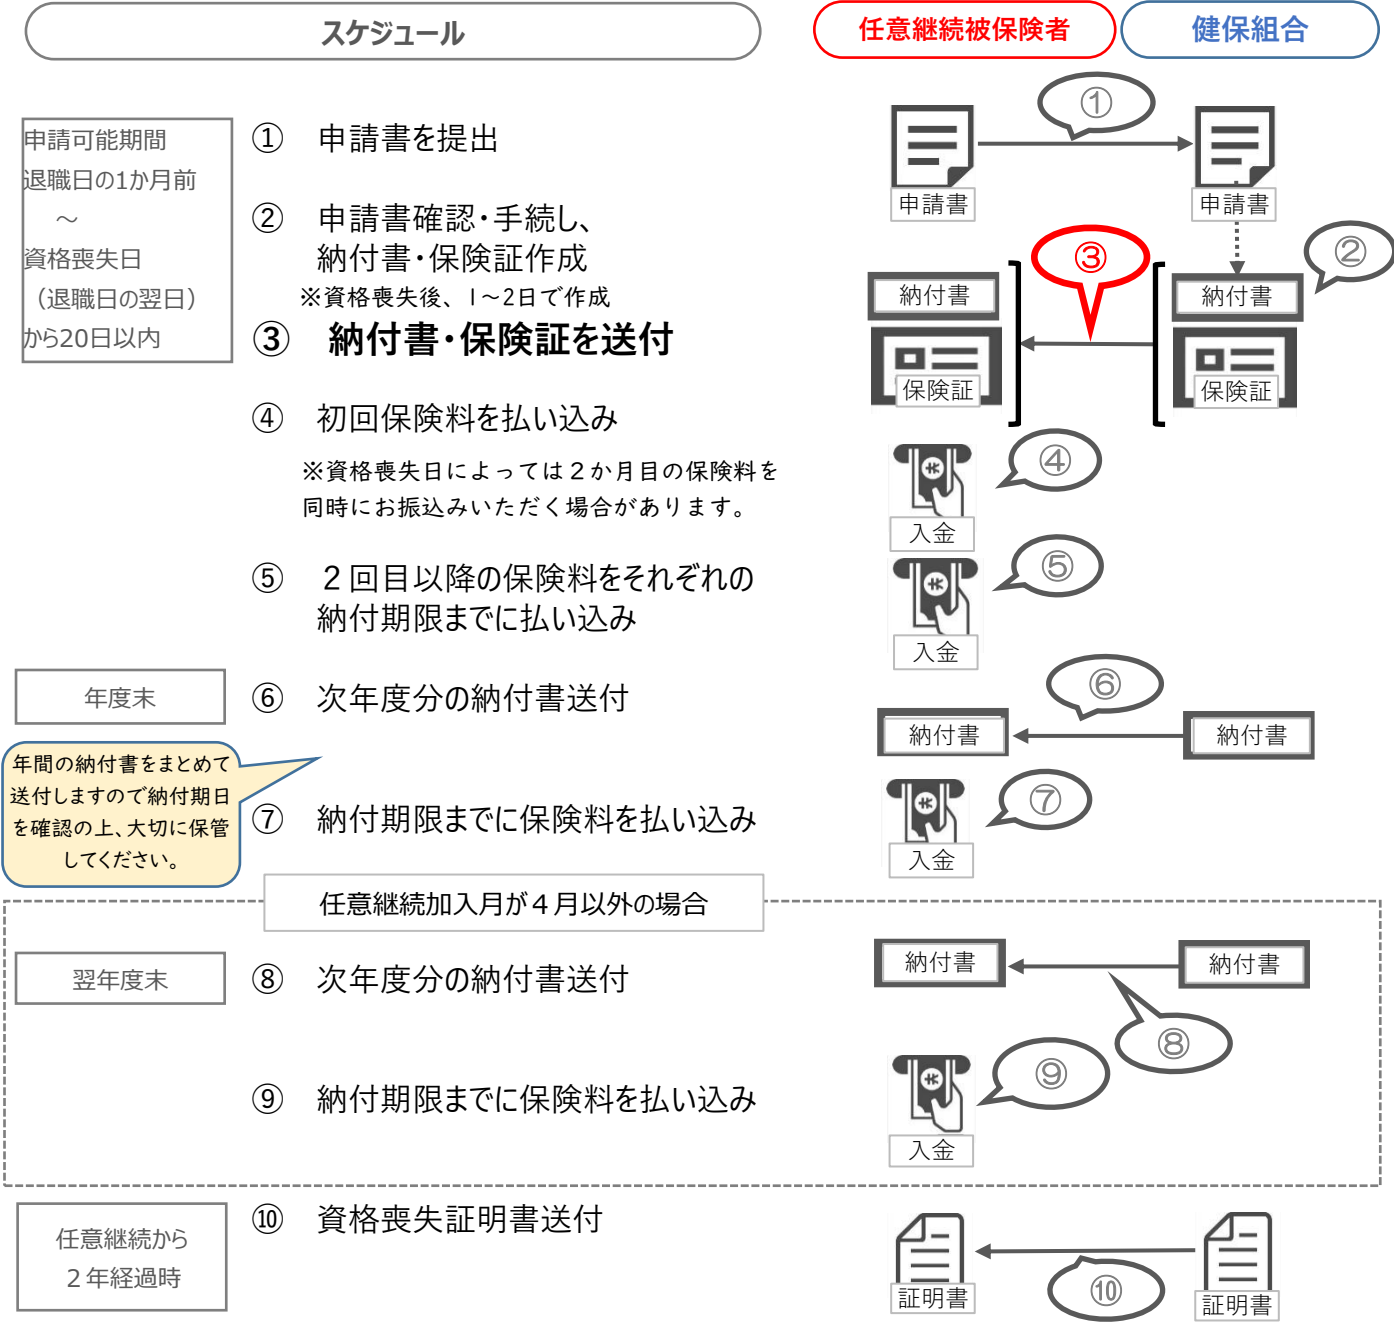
スケジュール

任意継続被保険者

健保組合

申請可能期間
退職日の1か月前
～
資格喪失日
（退職日の翌日）
から20日以内

① 申請書を提出

② 申請書確認・手続し、
納付書・保険証作成
※資格喪失後、1～2日で作成

③ 納付書・保険証を送付

④ 初回保険料を払い込み

※資格喪失日によっては２か月目の保険料を同時にお振込みいただく場合があります。

⑤ ２回目以降の保険料をそれぞれの納付期限までに払い込み

年度末

⑥ 次年度分の納付書送付

年間の納付書をまとめて送付しますので納付期日を確認の上、大切に保管してください。

⑦ 納付期限までに保険料を払い込み

任意継続加入月が４月以外の場合

翌年度末

⑧ 次年度分の納付書送付

⑨ 納付期限までに保険料を払い込み

任意継続から
２年経過時

⑩ 資格喪失証明書送付

①
申請書
申請書
②
③
納付書
保険証
納付書
保険証
④
入金
⑤
入金
⑥
納付書
納付書
⑦
入金
納付書
納付書
⑧
⑨
入金
証明書
⑩
証明書